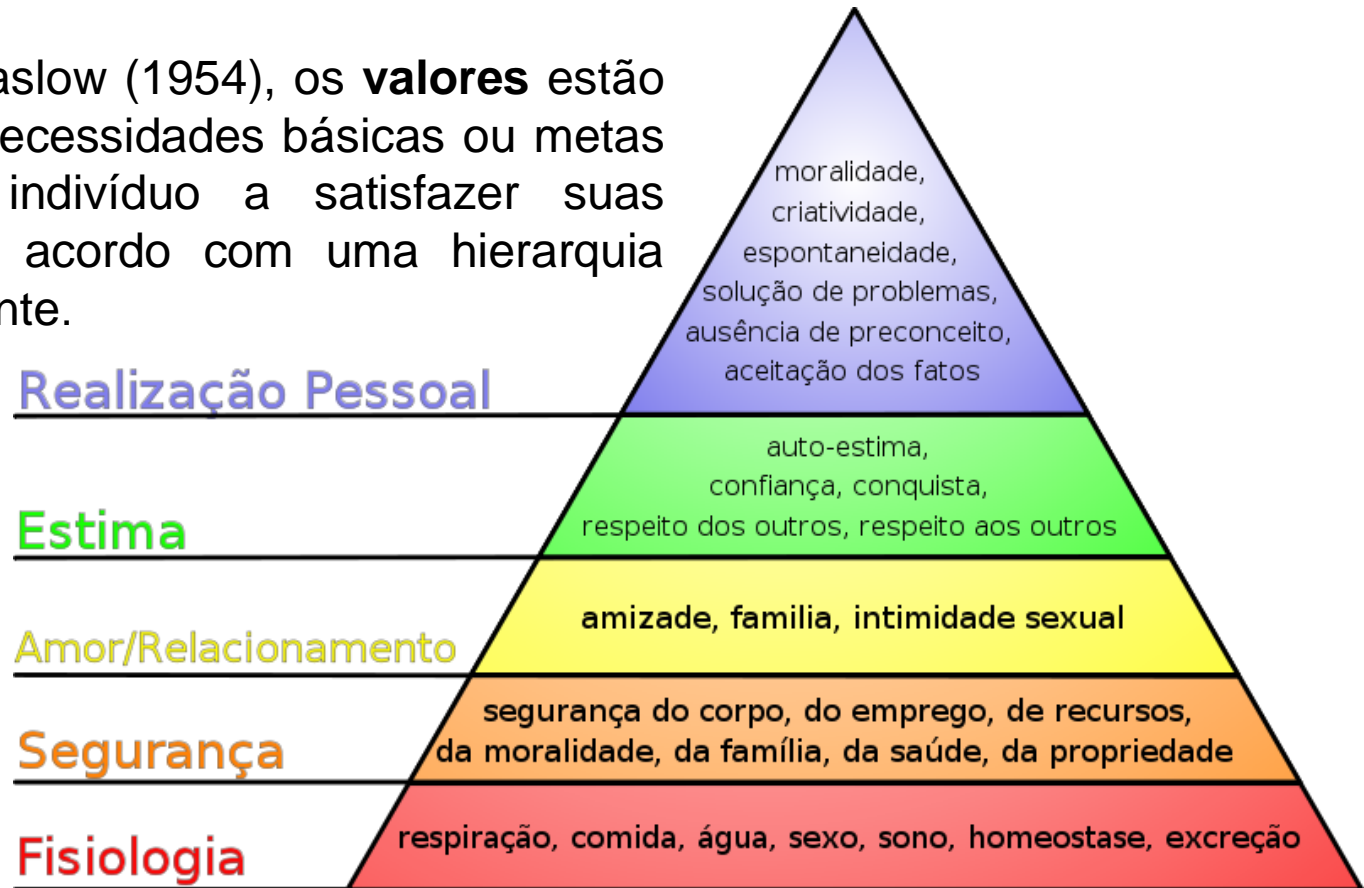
aslow (1954), os **valores** estão ecessidades básicas ou metas indivíduo a satisfazer suas acordo com uma hierarquia nte.

moralidade, criatividade, espontaneidade, solução de problemas, ausência de preconceito, aceitação dos fatos

Realização Pessoal

auto-estima, confiança, conquista, respeito dos outros, respeito aos outros

Estima

amizade, familia, intimidade sexual

Amor/Relacionamento

segurança do corpo, do emprego, de recursos, da moralidade, da família, da saúde, da propriedade

Segurança

respiração, comida, água, sexo, sono, homeostase, excreção

Fisiologia